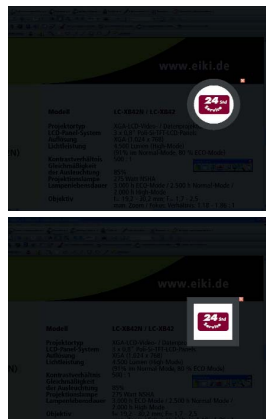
www.eiki.de

24 Std

Modell LC-XB42N / LC-XB42

Projektortyp
LCD Panel-System
Auflösung
Lichtleistung

Kontrastverhältnis
Gleichmäßigkeit der Ausleuchtung
Projektionsgröße
Lampenbetriebsdauer

Objektiv

www.eiki.de

24 Std

Modell LC-XB42N / LC-XB42

Projektortyp
LCD Panel-System
Auflösung
Lichtleistung

Kontrastverhältnis
Gleichmäßigkeit der Ausleuchtung
Projektionsgröße
Lampenbetriebsdauer

Objektiv